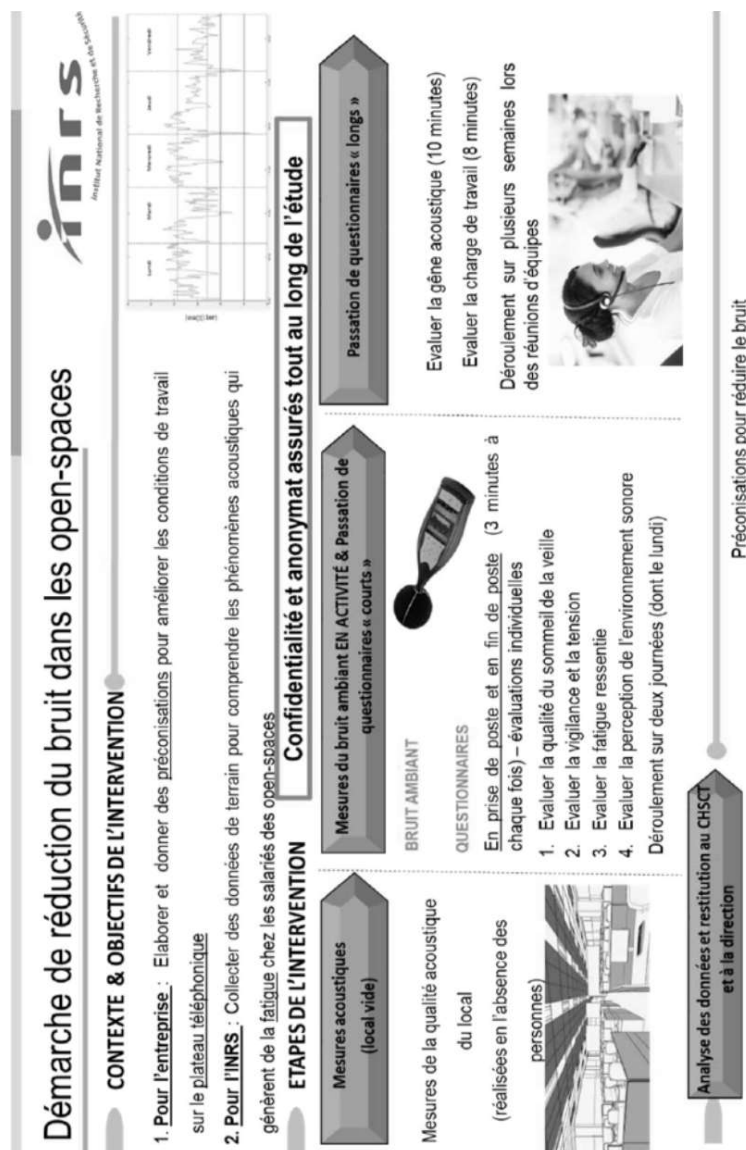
Démarche de réduction du bruit dans les open-spaces

inrs
Institut National de Recherche et de Sécurité

CONTEXTE & OBJECTIFS DE L'INTERVENTION

1. Pour l'entreprise : Elaborer et donner des préconisations pour améliorer les conditions de travail sur le plateau téléphonique

2. Pour l'INRS : Collecter des données de terrain pour comprendre les phénomènes acoustiques qui génèrent de la fatigue chez les salariés des open-spaces

Confidentialité et anonymat assurés tout au long de l'étude

ETAPES DE L'INTERVENTION

Mesures acoustiques (local vide)

Mesures de la qualité acoustique du local (réalisées en l'absence des personnes)

Mesures du bruit ambiant EN ACTIVITÉ & Passation de questionnaires « courts »

BRUIT AMBIANT

QUESTIONNAIRES

En prise de poste et en fin de poste (3 minutes à chaque fois) – évaluations individuelles
1. Evaluer la qualité du sommeil de la veille
2. Evaluer la vigilance et la tension
3. Evaluer la fatigue ressentie
4. Evaluer la perception de l'environnement sonore
Déroulement sur deux journées (dont le lundi)

Passation de questionnaires « longs »

Evaluer la gêne acoustique (10 minutes)
Evaluer la charge de travail (8 minutes)
Déroulement sur plusieurs semaines lors des réunions d'équipes

Analyse des données et restitution au CHSCT et à la direction

Préconisations pour réduire le bruit